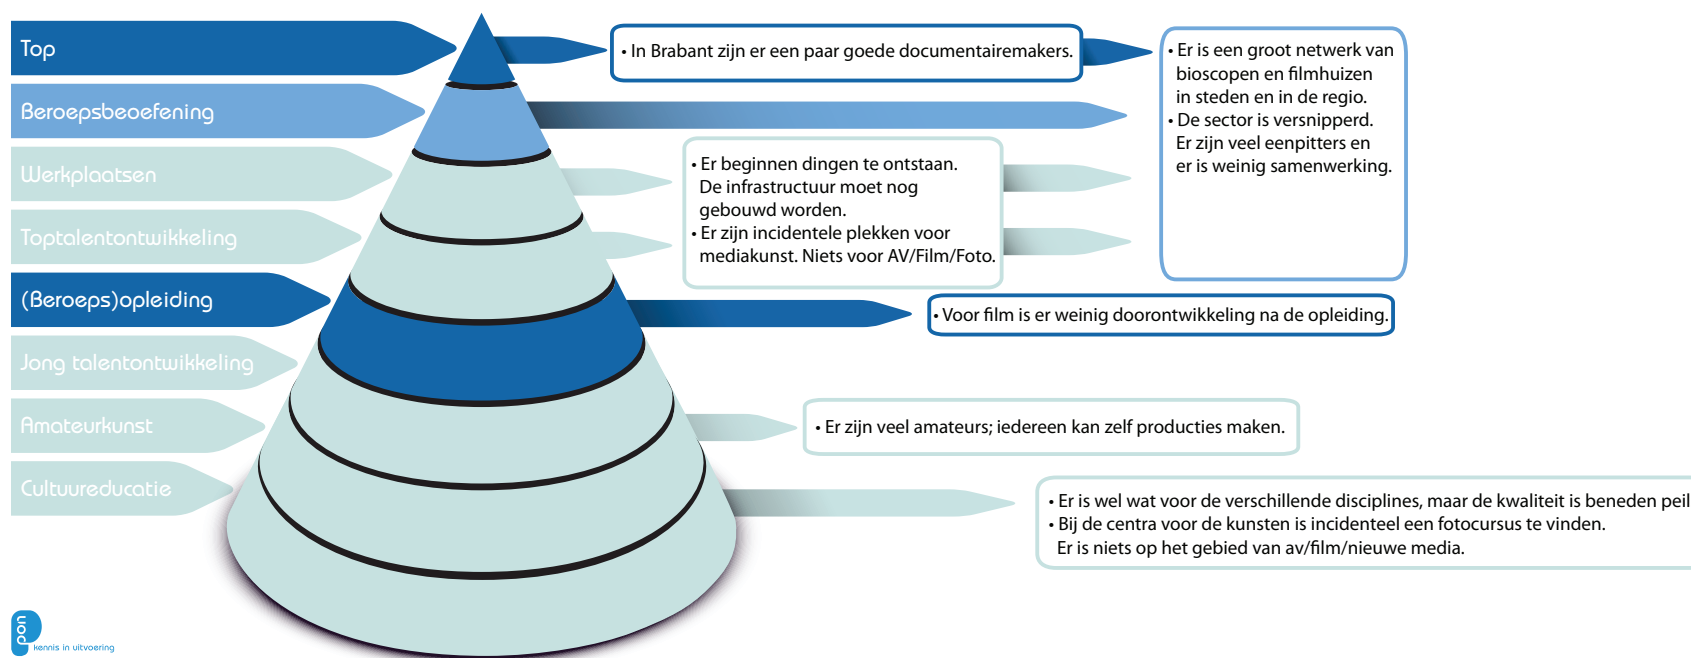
Top

Beroepsbeoefening

Werkplaatsen

Toptalentontwikkeling

(Beroeps)opleiding

Jong talentontwikkeling

Amateurkunst

Cultuureducatie

• In Brabant zijn er een paar goede documentairemakers.

• Er is een groot netwerk van bioscopen en filmhuizen in steden en in de regio.
• De sector is versnipperd. Er zijn veel eenpitters en er is weinig samenwerking.

• Er beginnen dingen te ontstaan. De infrastructuur moet nog gebouwd worden.
• Er zijn incidentele plekken voor mediakunst. Niets voor AV/Film/Foto.

• Voor film is er weinig doorontwikkeling na de opleiding.

• Er zijn veel amateurs; iedereen kan zelf producties maken.

• Er is wel wat voor de verschillende disciplines, maar de kwaliteit is beneden peil
• Bij de centra voor de kunsten is incidenteel een fotocursus te vinden. Er is niets op het gebied van av/film/nieuwe media.

oon
kennis in uitvoering